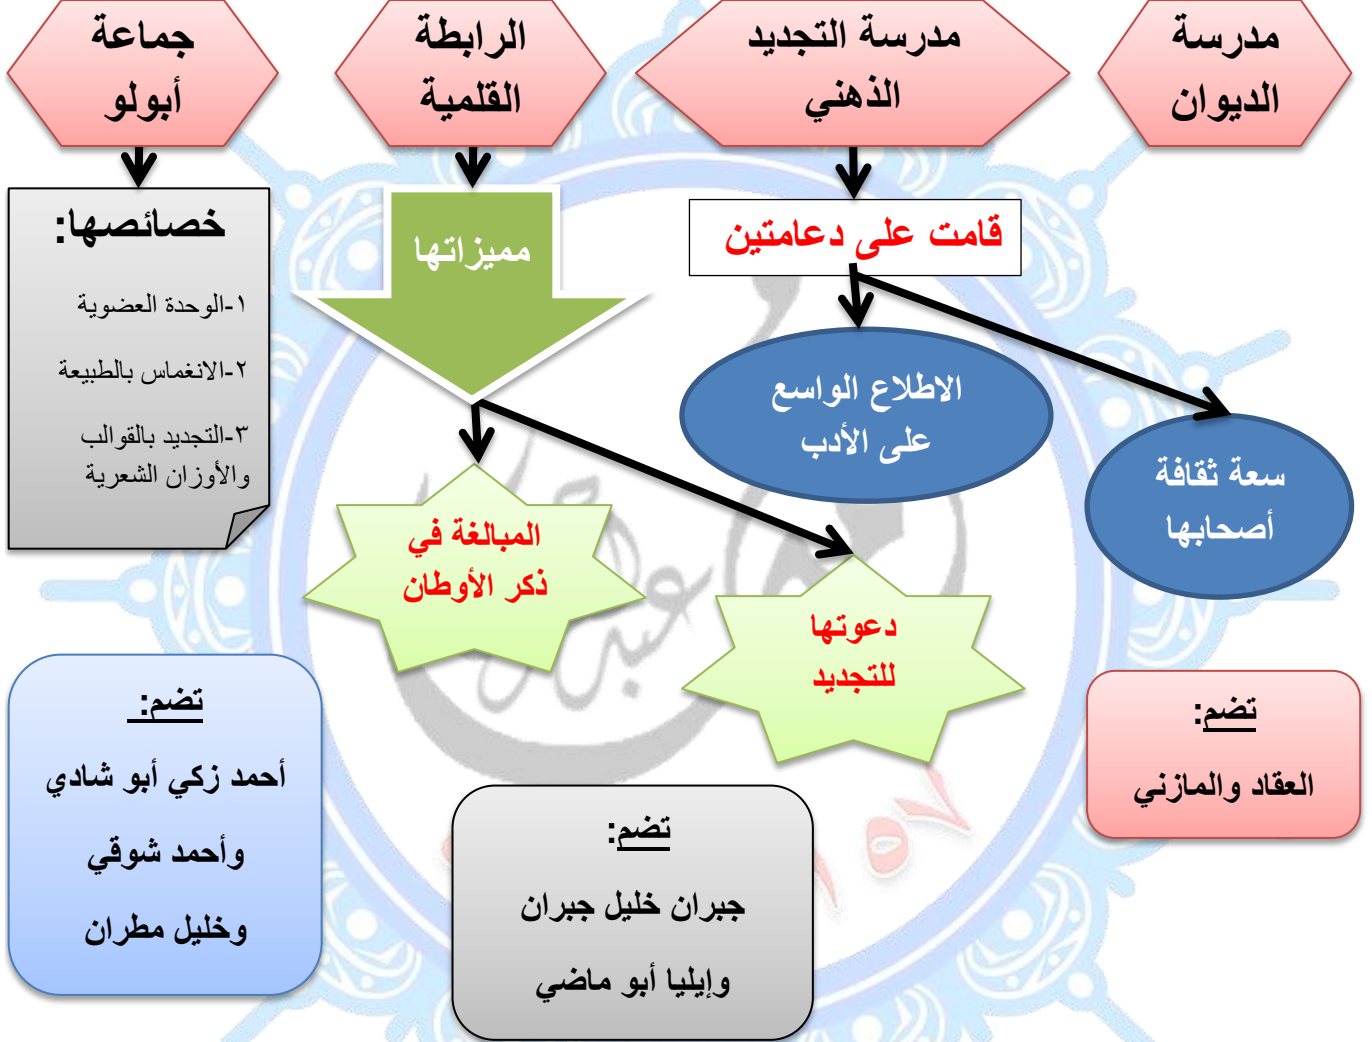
مدرسة الديوان

مدرسة التجديد الذهني

الرابطة القلمية

جماعة أبولو

قامت على دعامتين

الاطلاع الواسع على الأدب

سعة ثقافة أصحابها

مميزاتها

المبالغة في ذكر الأوطان

دعوتها للتجديد

خصائصها:

١-الوحدة العضوية

٢-الانغماس بالطبيعة

٣-التجديد بالقوالب والأوزان الشعرية

تضم:

أحمد زكي أبو شادي

وأحمد شوقي

وخليل مطران

تضم:

جبران خليل جبران

وإيليا أبو ماضي

تضم:

العقاد والمازني